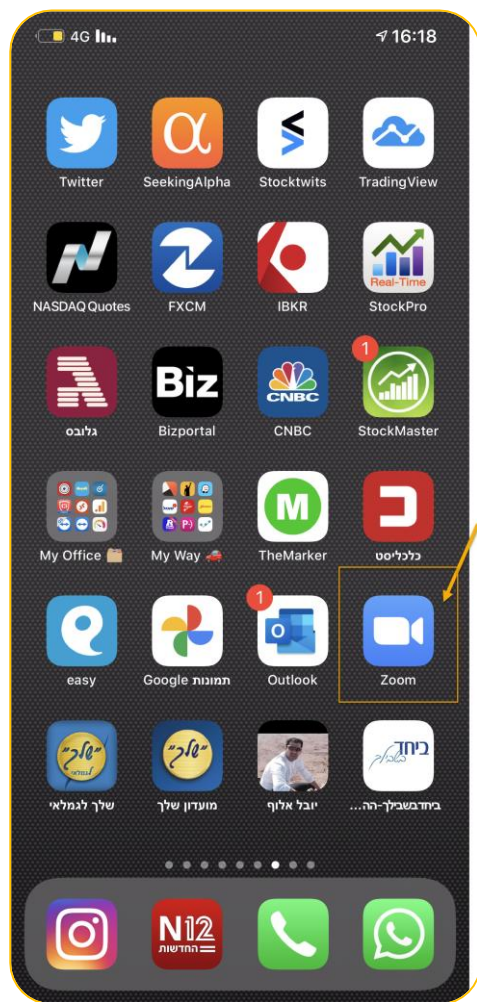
4G 16:18

Twitter
SeekingAlpha
Stocktwits
TradingView

NASDAQ Quotes
FXCM
IBKR
Real-Time
StockPro

גלובס
Biz
Bizportal
CNBC
CNBC
1
StockMaster

My Office
My Way
M
TheMarker
כלכליסט

easy
Google תמונות
1
Outlook
Zoom

שלך
שלך לגמלאי
שלך
מועדון שלך
יובל אלוף
ביחד
ביחדבשבילך-הה...

N12
החדשות